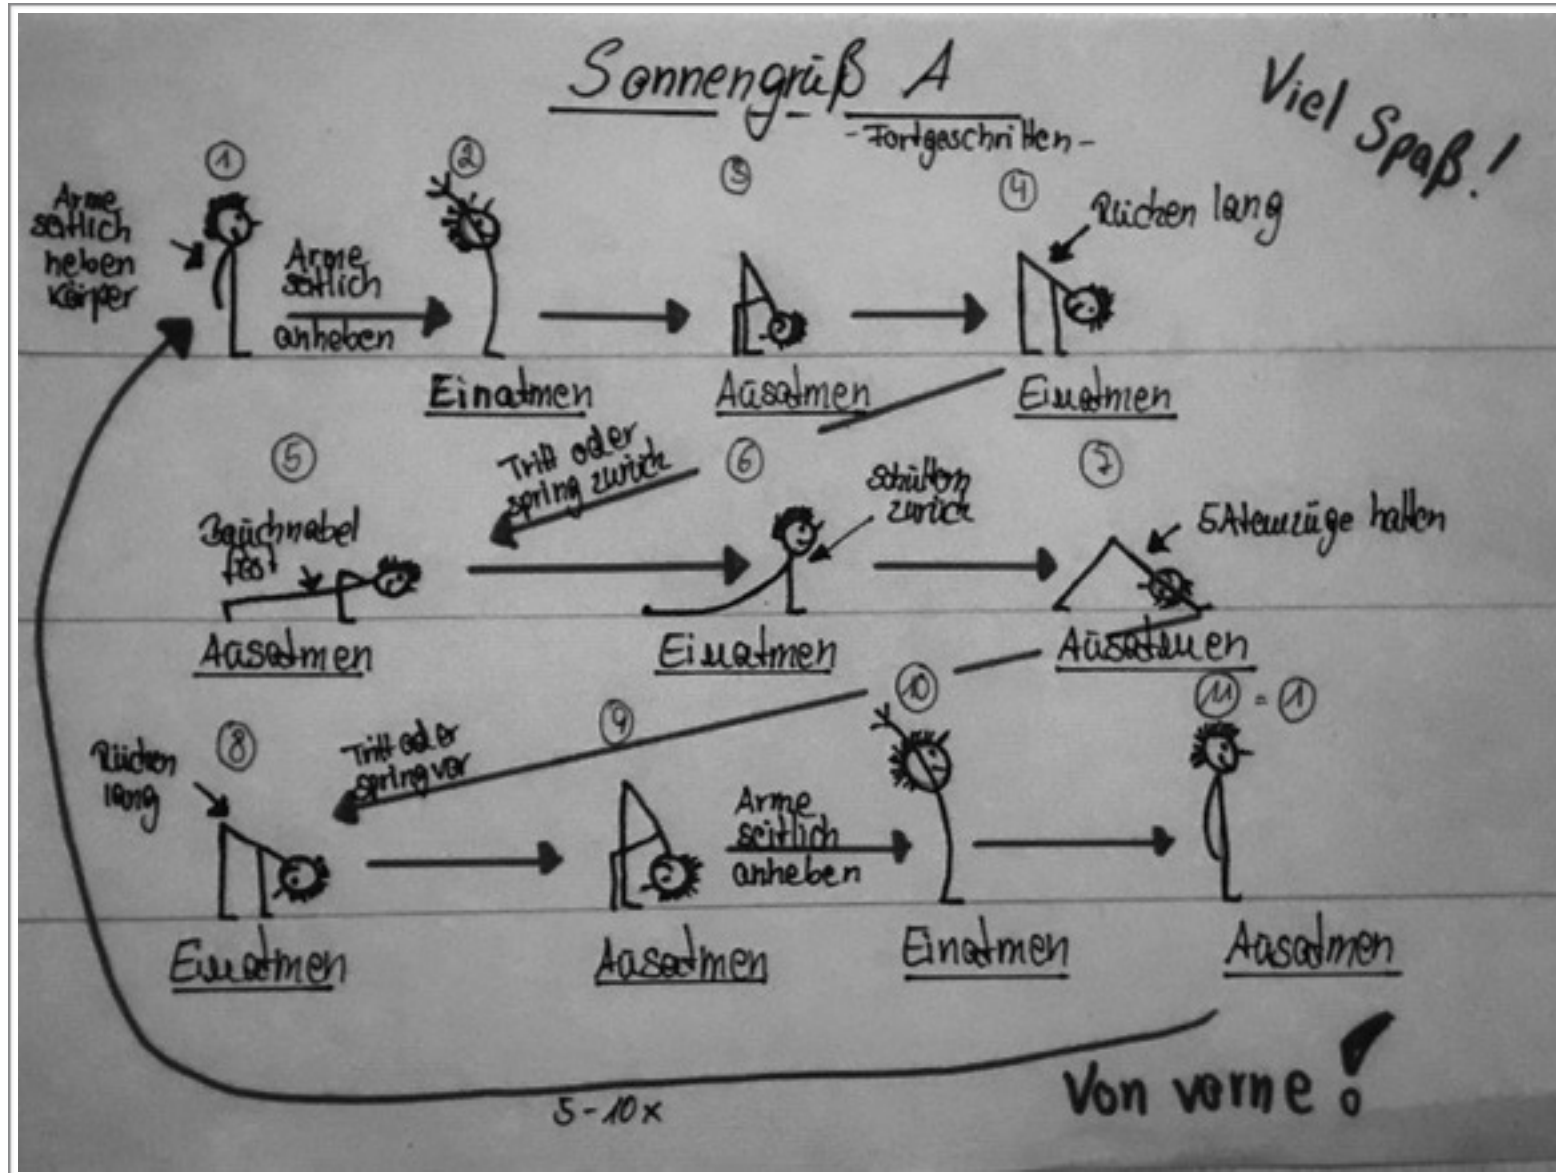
Sonnengruß A
-Fortgeschritten-

Viel Spaß!

Arme seitlich heben Körper

① Arme seitlich anheben ② Einatmen ③ Ausatmen ④ Rücken lang Einatmen

⑤ Bauchnabel fest Ausatmen

Tritt oder spring zurück

⑥ Schultern zurück Einatmen

⑦ 5 Atemzüge halten Ausatmen

⑧ Rücken lang Einatmen

Tritt oder spring vor

⑨ Ausatmen

Arme seitlich anheben

⑩ Einatmen

⑪ = ① Ausatmen

Von vorne!

5-10x